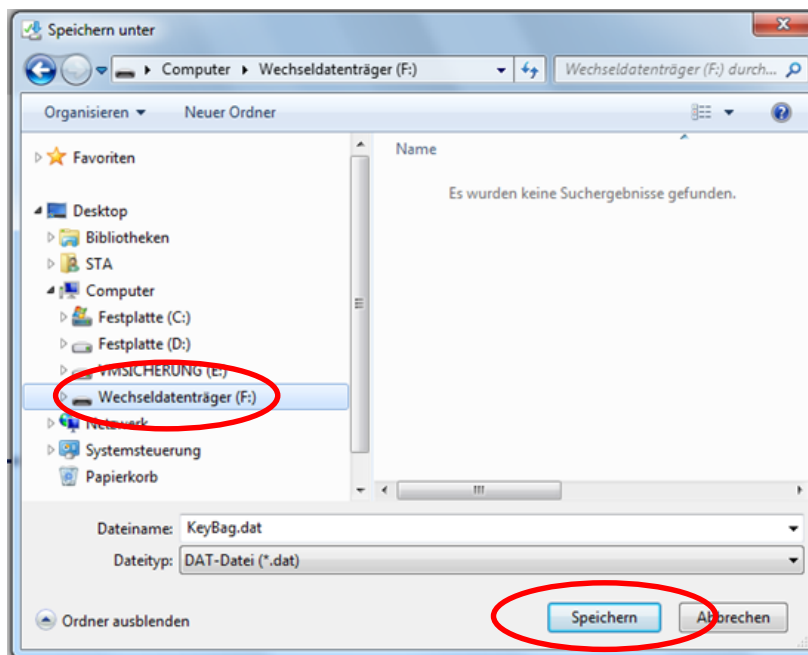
Speichern unter

Computer ▸ Wechseldatenträger (F:)

Wechseldatenträger (F:) durch...

Organisieren ▾

Neuer Ordner

Favoriten

Desktop

Bibliotheken

STA

Computer

Festplatte (C:)

Festplatte (D:)

VMSICHERUNG (E:)

Wechseldatenträger (F:)

Netzwerk

Systemsteuerung

Papierkorb

Name

Es wurden keine Suchergebnisse gefunden.

Dateiname: KeyBag.dat

Dateityp: DAT-Datei (*.dat)

Ordner ausblenden

Speichern

Abbrechen